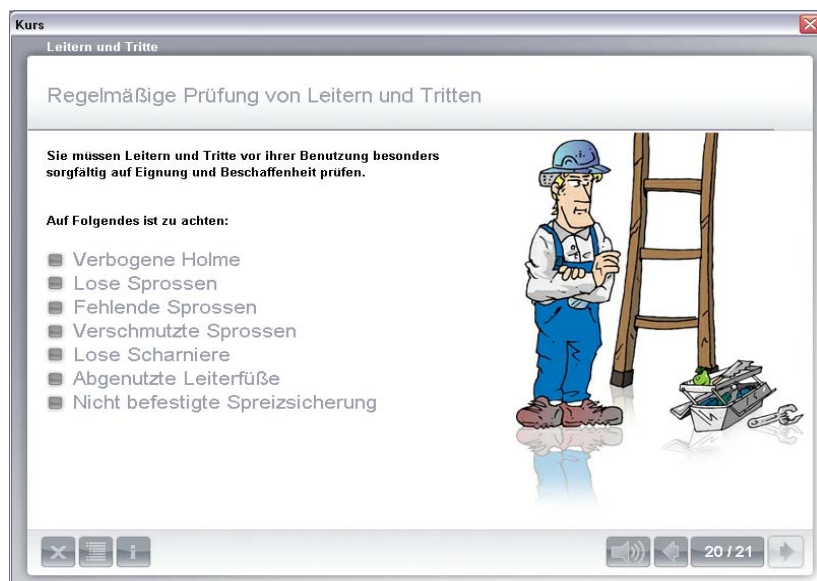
Kurs

Leitern und Tritte

Regelmäßige Prüfung von Leitern und Tritten

Sie müssen Leitern und Tritte vor ihrer Benutzung besonders sorgfältig auf Eignung und Beschaffenheit prüfen.

Auf Folgendes ist zu achten:

Verbogene Holme
Lose Sprossen
Fehlende Sprossen
Verschmutzte Sprossen
Lose Scharniere
Abgenutzte Leiterfüße
Nicht befestigte Spreizsicherung

i

20 / 21